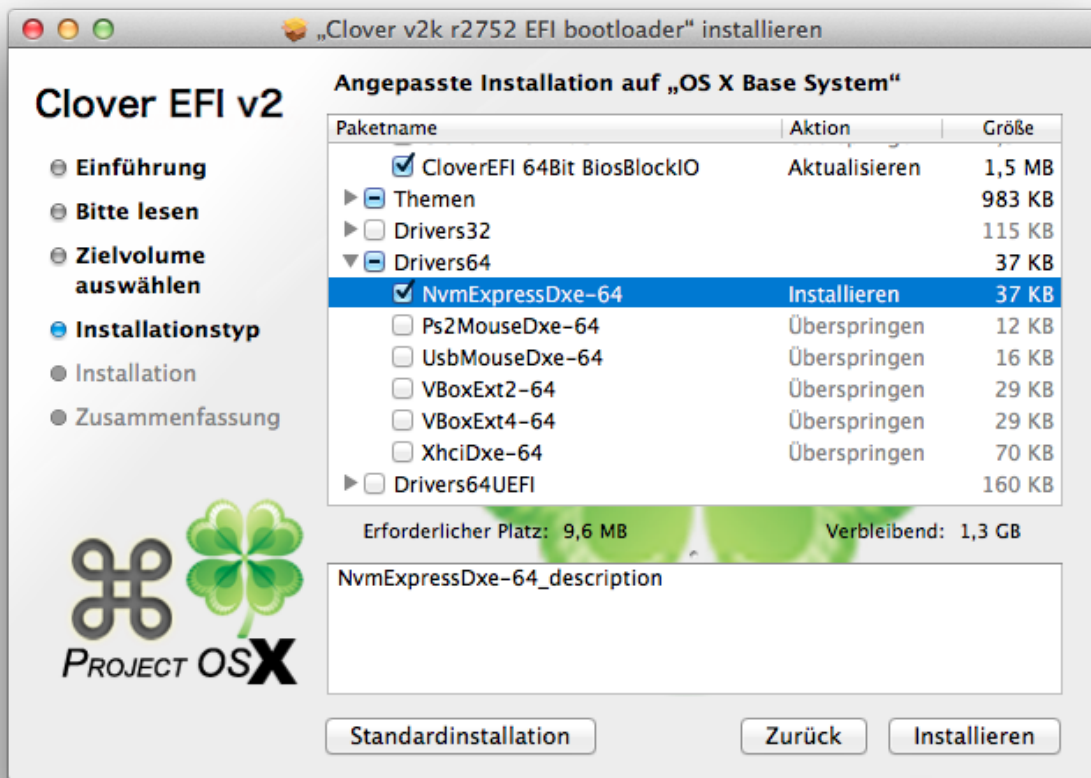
„Clover v2k r2752 EFI bootloader" installieren

Clover EFI v2

Einführung
Bitte lesen
Zielvolume auswählen
Installationstyp
Installation
Zusammenfassung

PROJECT OSX

Angepasste Installation auf „OS X Base System"

| Paketname | Aktion | Größe |
|---|---|---|
| CloverEFI 64Bit BiosBlockIO | Aktualisieren | 1,5 MB |
| Themen | | 983 KB |
| Drivers32 | | 115 KB |
| Drivers64 | | 37 KB |
| NvmExpressDxe-64 | Installieren | 37 KB |
| Ps2MouseDxe-64 | Überspringen | 12 KB |
| UsbMouseDxe-64 | Überspringen | 16 KB |
| VBoxExt2-64 | Überspringen | 29 KB |
| VBoxExt4-64 | Überspringen | 29 KB |
| XhciDxe-64 | Überspringen | 70 KB |
| Drivers64UEFI | | 160 KB |

Erforderlicher Platz: 9,6 MB
Verbleibend: 1,3 GB

NvmExpressDxe-64_description

Standardinstallation
Zurück
Installieren